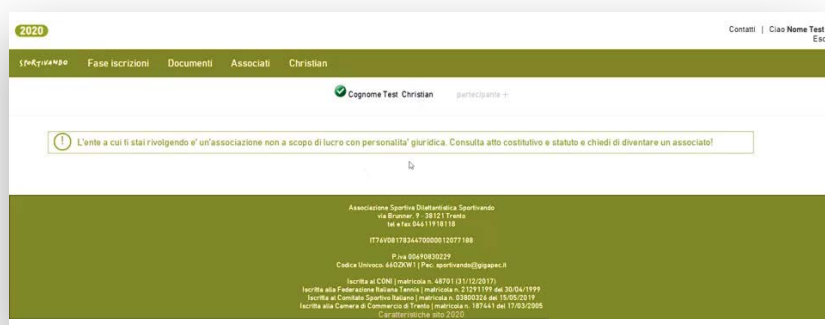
2020

Contatti | Ciao Nome Test
Esc

Sportivando Fase iscrizioni Documenti Associati Christian

Cognome Test Christian partecipante +

L'ente a cui ti stai rivolgendo e' un'associazione non a scopo di lucro con personalita' giuridica. Consulta atto costitutivo e statuto e chiedi di diventare un associato!

Associazione Sportiva Dilettantistica Sportivando
via Brunner, 9 - 38121 Trento
tel e fax 0461 1918118

IT76V0817834470000012077188

P.iva 00690830229
Codice Univoco: 6602KW1 | Pec: sportivando@gigapec.it

Iscritta al CONI | matricola n. 48701 (31/12/2017)
Iscritta alla Federazione Italiana Tennis | matricola n. 21291199 del 30/04/1999
Iscritta al Comitato Sportivo Italiano | matricola n. 03800326 del 15/05/2019
Iscritta alla Camera di Commercio di Trento | matricola n. 187441 del 17/03/2005
Caratteristiche sito 2020